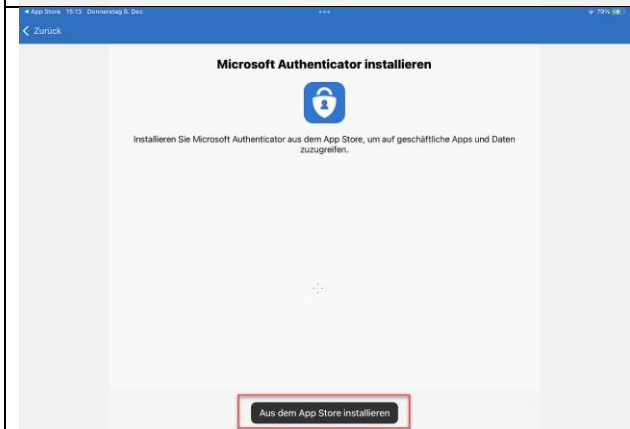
◂ App Store 15:13 Donnerstag 8. Dez.
79%
< Zurück

Microsoft Authenticator installieren

Installieren Sie Microsoft Authenticator aus dem App Store, um auf geschäftliche Apps und Daten zuzugreifen.

Aus dem App Store installieren